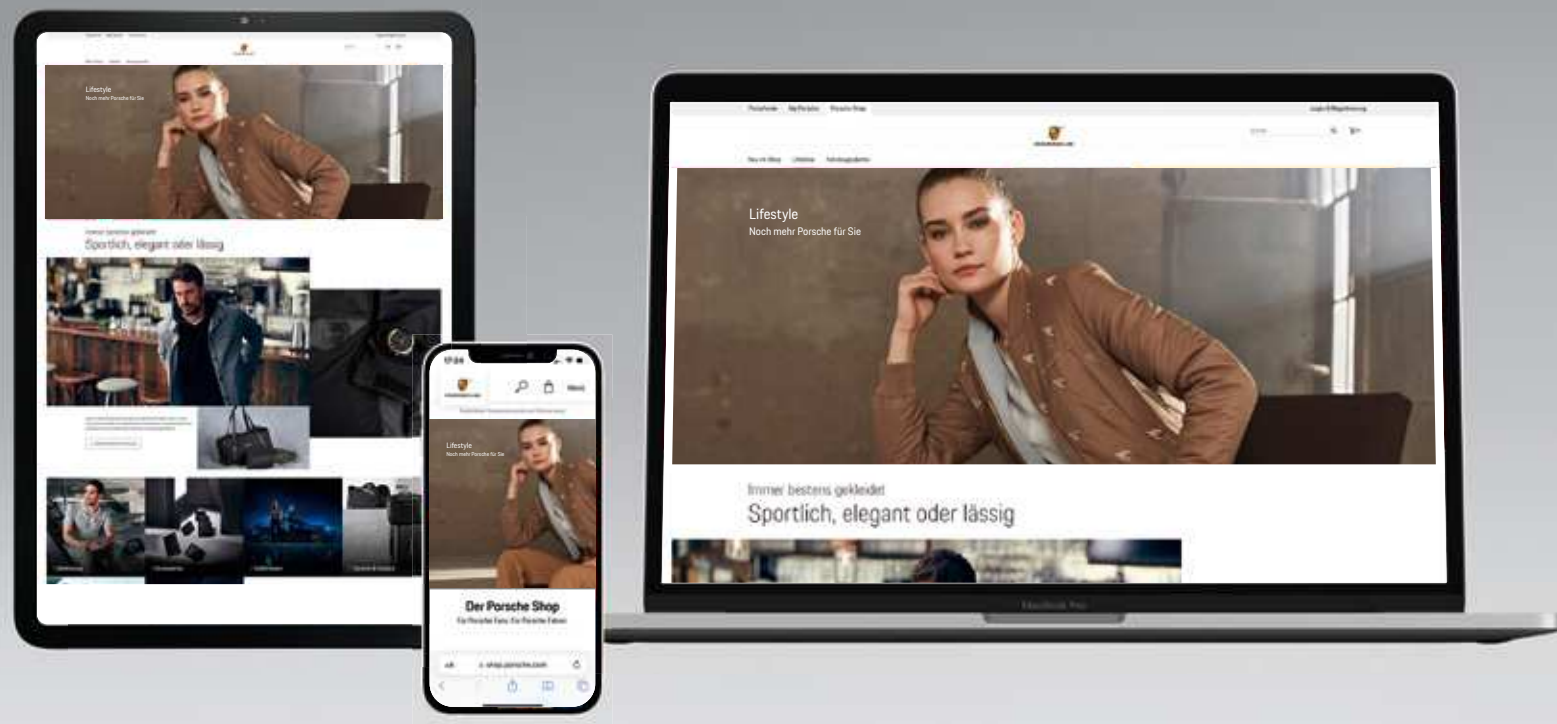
Lifestyle
Noch mehr Porsche für Sie

Immer bestens gekleidet
Sportlich, elegant oder lässig

17:24

Menü

Lifestyle
Noch mehr Porsche für Sie

Der Porsche Shop
Für Porsche Fans. Für Porsche Fahrer.

shop.porsche.com

Login & Registrierung

Lifestyle
Noch mehr Porsche für Sie

Immer bestens gekleidet
Sportlich, elegant oder lässig

MacBook Pro